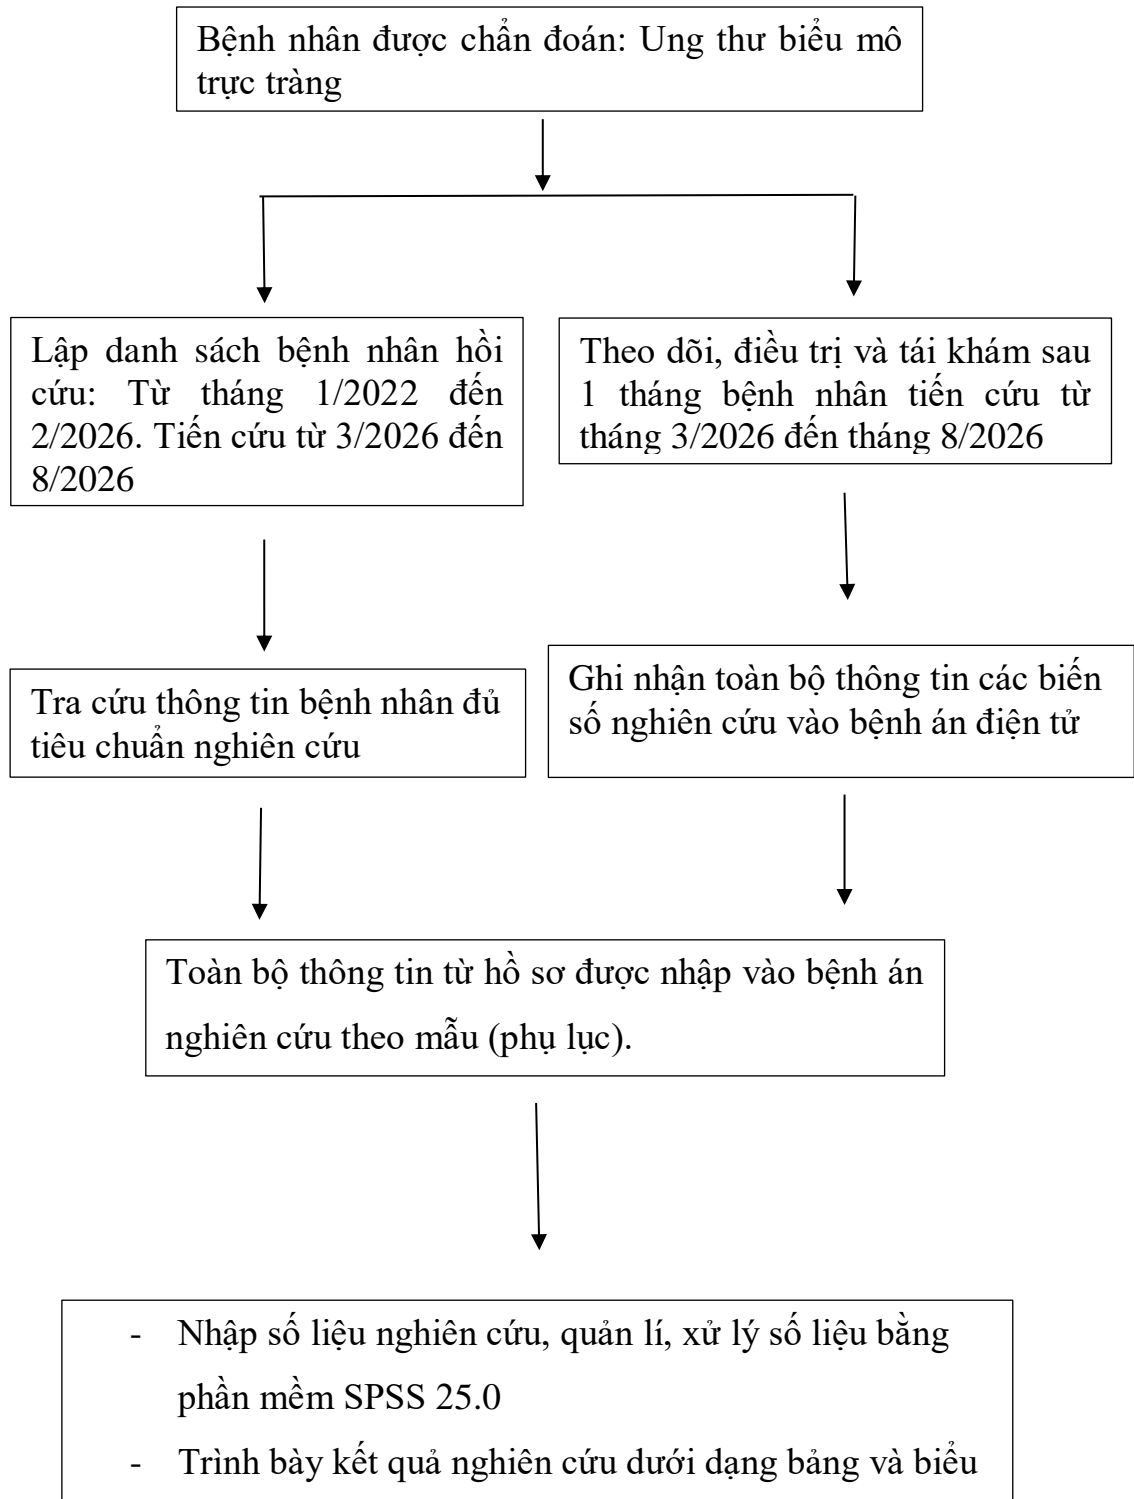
Bệnh nhân được chẩn đoán: Ung thư biểu mô trực tràng

Lập danh sách bệnh nhân hồi cứu: Từ tháng 1/2022 đến 2/2026. Tiến cứu từ 3/2026 đến 8/2026

Theo dõi, điều trị và tái khám sau 1 tháng bệnh nhân tiến cứu từ tháng 3/2026 đến tháng 8/2026

Tra cứu thông tin bệnh nhân đủ tiêu chuẩn nghiên cứu

Ghi nhận toàn bộ thông tin các biến số nghiên cứu vào bệnh án điện tử

Toàn bộ thông tin từ hồ sơ được nhập vào bệnh án nghiên cứu theo mẫu (phụ lục).

- Nhập số liệu nghiên cứu, quản lí, xử lý số liệu bằng phần mềm SPSS 25.0
- Trình bày kết quả nghiên cứu dưới dạng bảng và biểu